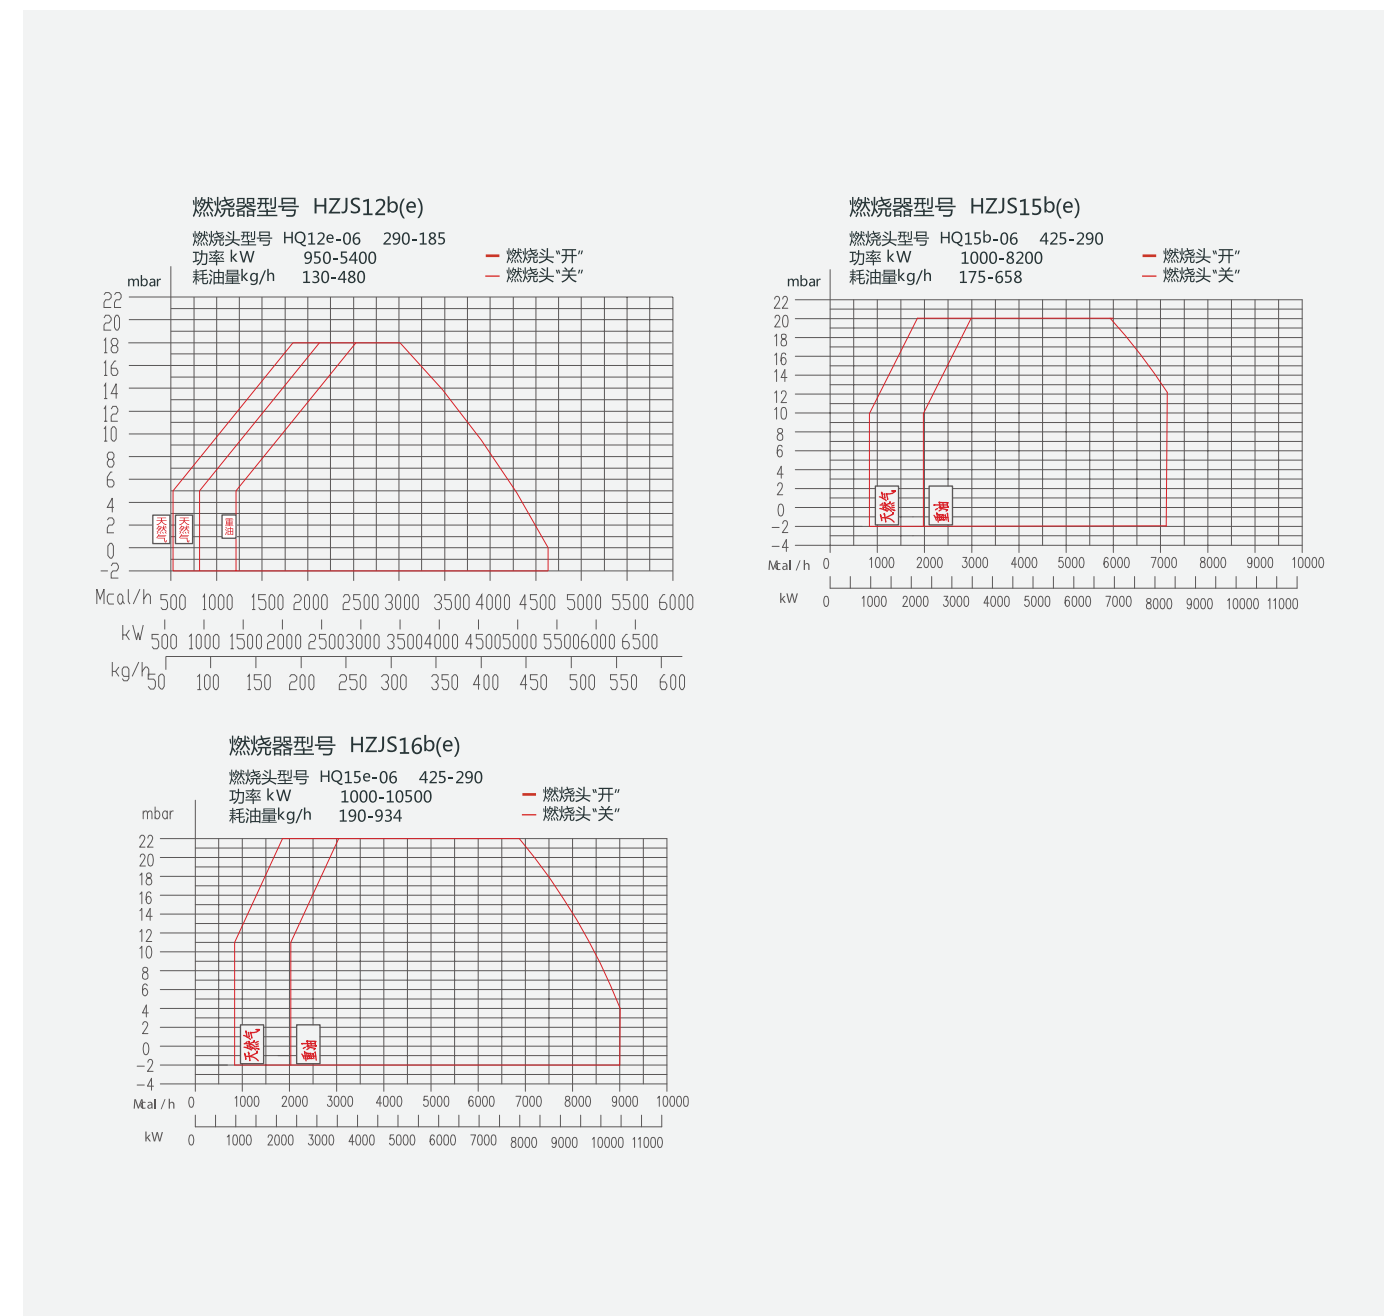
燃烧器型号 HZJS12b(e)

燃烧头型号 HQ12e-06 290-185
功率 kW 950-5400
耗油量kg/h 130-480

燃烧头"开"
燃烧头"关"

mbar
22
20
18
16
14
12
10
8
6
4
2
0
-2

天然气
天然气
重油

Mcal/h 500 1000 1500 2000 2500 3000 3500 4000 4500 5000 5500 6000
kW 500 1000 1500 2000 2500 3000 3500 4000 4500 5000 5500 6000 6500
kg/h 50 100 150 200 250 300 350 400 450 500 550 600

燃烧器型号 HZJS15b(e)

燃烧头型号 HQ15b-06 425-290
功率 kW 1000-8200
耗油量kg/h 175-658

燃烧头"开"
燃烧头"关"

mbar
22
20
18
16
14
12
10
8
6
4
2
0
-2
-4

天然气
重油

Mcal / h 0 1000 2000 3000 4000 5000 6000 7000 8000 9000 10000
kW 0 1000 2000 3000 4000 5000 6000 7000 8000 9000 10000 11000

燃烧器型号 HZJS16b(e)

燃烧头型号 HQ15e-06 425-290
功率 kW 1000-10500
耗油量kg/h 190-934

燃烧头"开"
燃烧头"关"

mbar
22
20
18
16
14
12
10
8
6
4
2
0
-2
-4

天然气
重油

Mcal / h 0 1000 2000 3000 4000 5000 6000 7000 8000 9000 10000
kW 0 1000 2000 3000 4000 5000 6000 7000 8000 9000 10000 11000